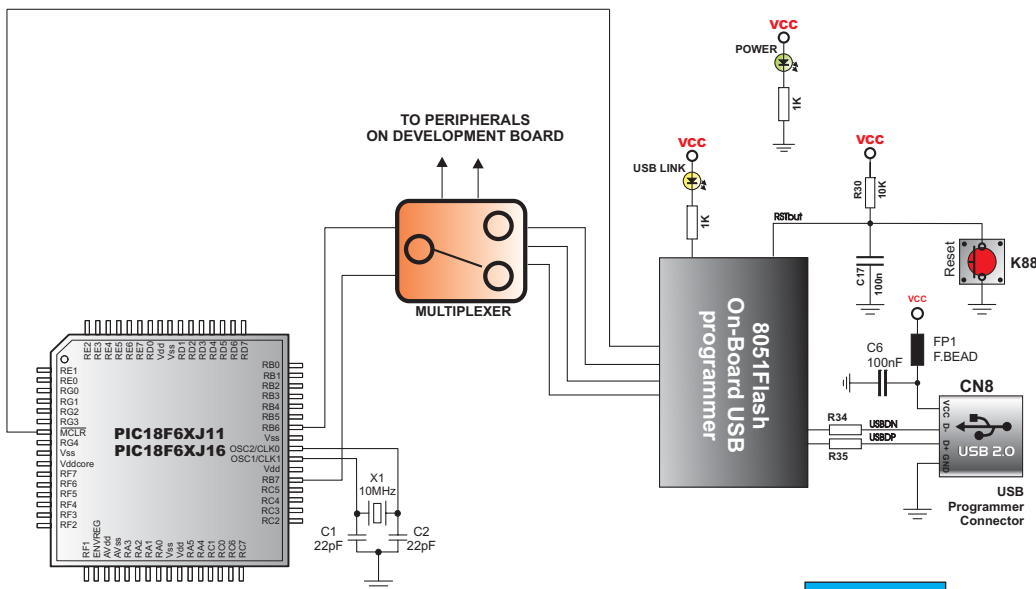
TO PERIPHERALS
ON DEVELOPMENT BOARD

MULTIPLEXER

VCC
POWER
1K

VCC
USB LINK
1K

VCC
R30
10K
RSTout
C17
100n
Reset
K88

VCC
FP1
F.BEAD
C6
100nF

8051Flash
On-Board USB
programmer

R34
USBDN
USBDP
R35

CN8
VCC
D-
D+
GND
USB 2.0
USB
Programmer
Connector

RE2 RE3 RE4 RE5 RE6 RE7 RD0 Vdd Vss RD1 RD2 RD3 RD4 RD5 RD6 RD7

RE1
RE0
RG0
RG1
RG2
RG3
MCLR
RG4
Vss
Vddcore
RF7
RF6
RF5
RF4
RF3
RF2

PIC18F6XJ11
PIC18F6XJ16

RB0
RB1
RB2
RB3
RB4
RB5
RB6
Vss
OSC2/CLK0
OSC1/CLK1
Vdd
RB7
RC5
RC4
RC3
RC2

RF1 ENVREG AVdd AVss RA3 RA2 RA1 RA0 Vss Vdd RA5 RA4 RC1 RC0 RC6 RC7

X1
10MHz
C1
22pF
C2
22pF